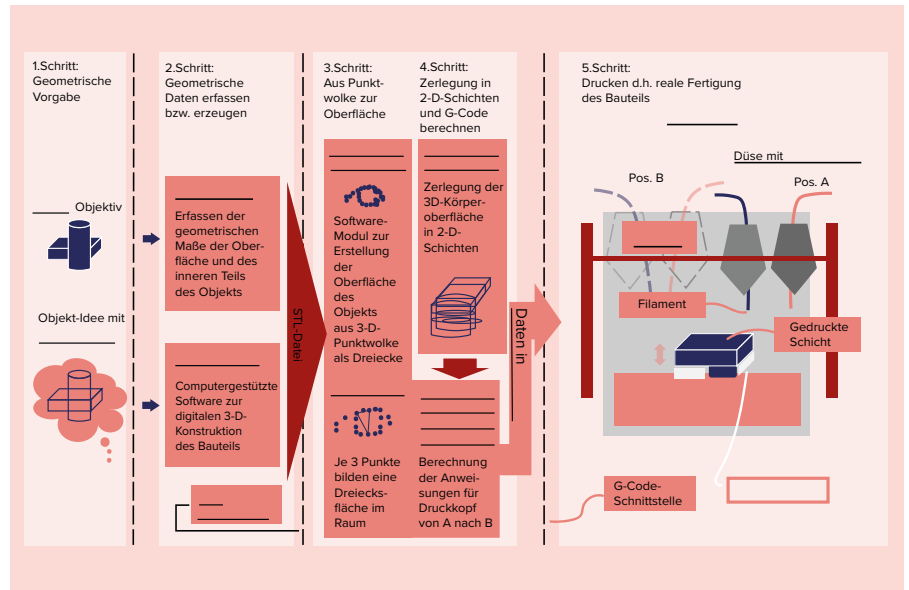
1.Schritt: Geometrische Vorgabe

_____ Objektiv

Objekt-Idee mit

2.Schritt: Geometrische Daten erfassen bzw. erzeugen

Erfassen der geometrischen Maße der Oberfläche und des inneren Teils des Objekts

Computergestützte Software zur digitalen 3-D-Konstruktion des Bauteils

STL-Datei

3.Schritt: Aus Punktwolke zur Oberfläche

Software-Modul zur Erstellung der Oberfläche des Objekts aus 3-D-Punktwolke als Dreiecke

Je 3 Punkte bilden eine Dreiecksfläche im Raum

4.Schritt: Zerlegung in 2-D-Schichten und G-Code berechnen

Zerlegung der 3D-Körperoberfläche in 2-D-Schichten

Berechnung der Anweisungen für Druckkopf von A nach B

Daten in

5.Schritt: Drucken d.h. reale Fertigung des Bauteils

Düse mit

Pos. B

Pos. A

Filament

Gedruckte Schicht

G-Code-Schnittstelle